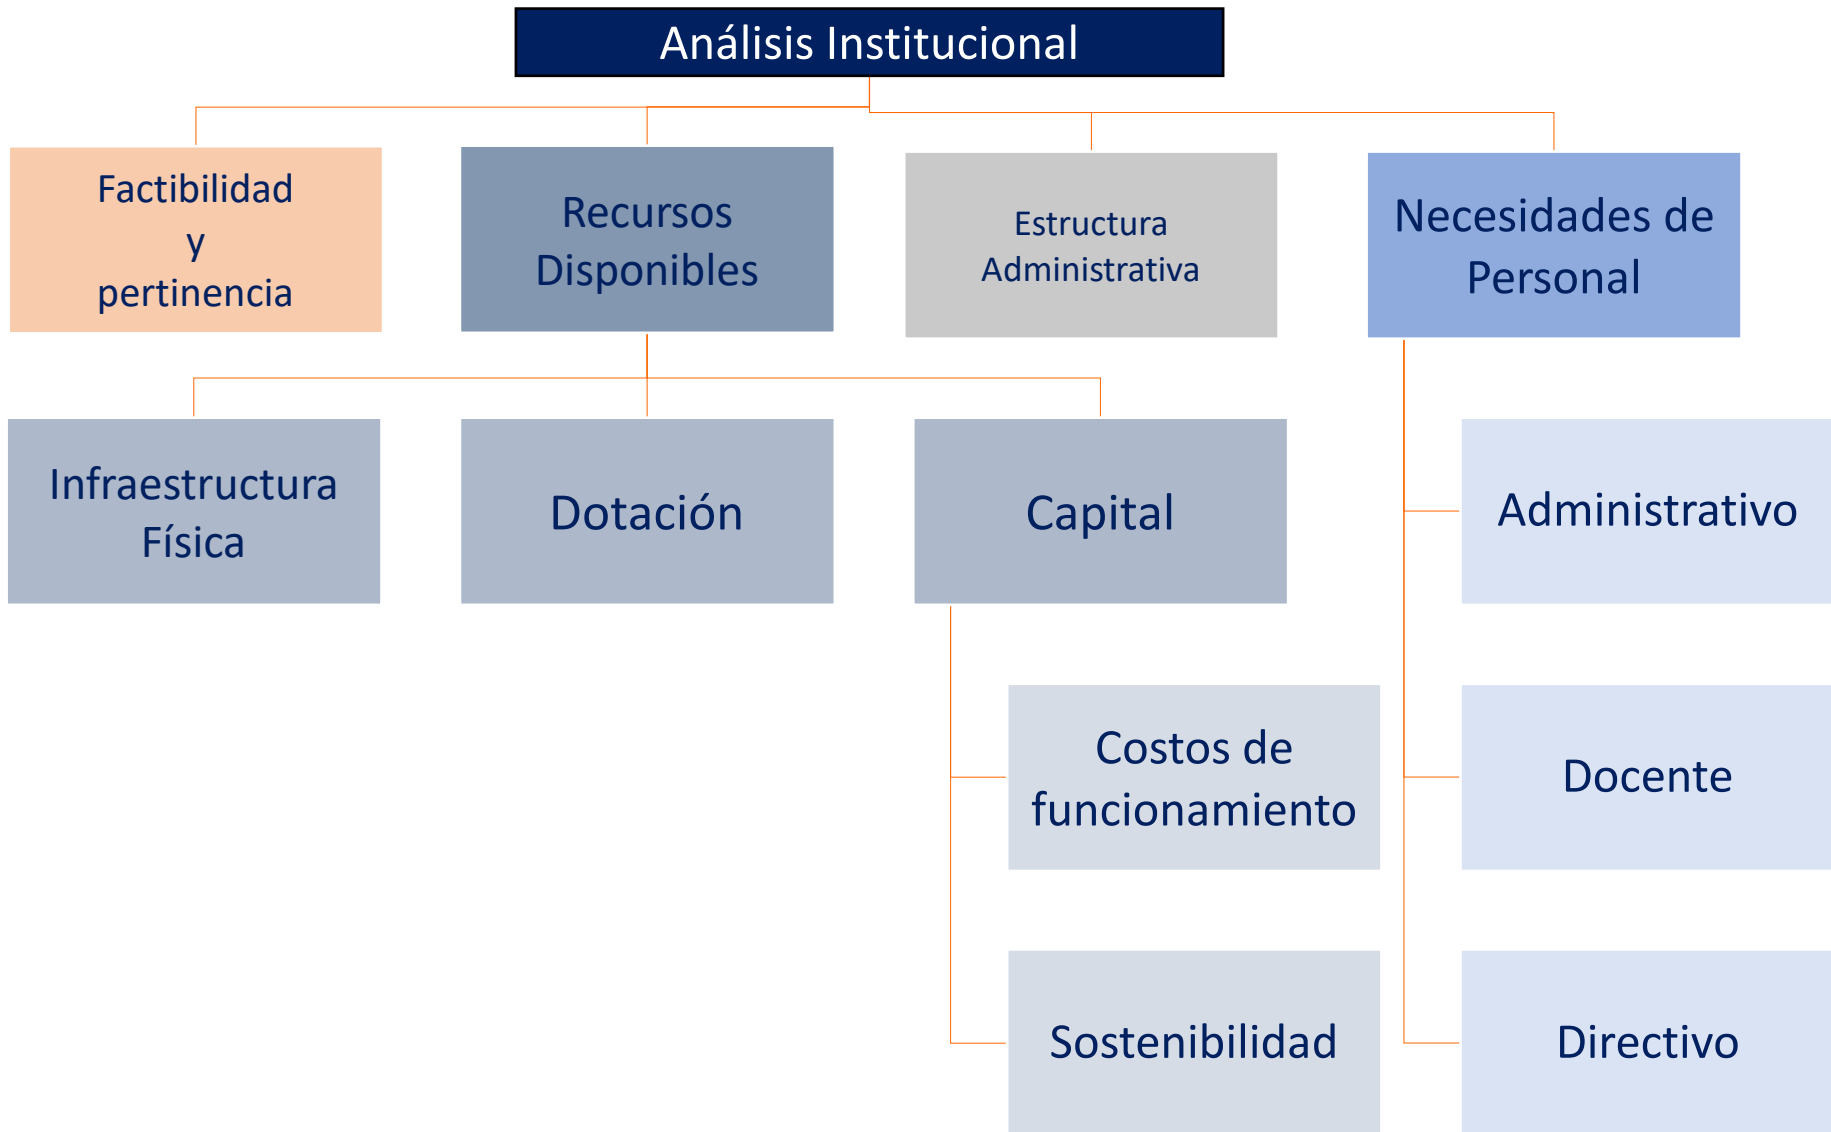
Análisis Institucional

Factibilidad y pertinencia

Recursos Disponibles

Estructura Administrativa

Necesidades de Personal

Infraestructura Física

Dotación

Capital

Administrativo

Costos de funcionamiento

Docente

Sostenibilidad

Directivo